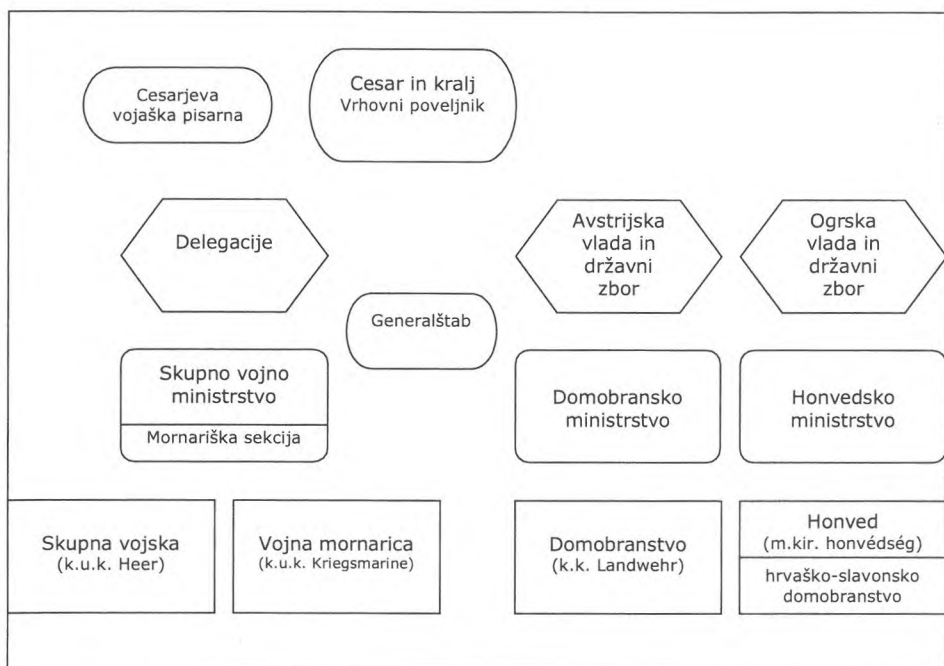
Cesarjeva vojaška pisarna

Cesar in kralj
Vrhovni poveljnik

Delegacije

Avstrijska vlada in državni zbor

Ogrska vlada in državni zbor

Generalštab

Skupno vojno ministrstvo
Mornariška sekcija

Domobransko ministrstvo

Honvedsko ministrstvo

Skupna vojska
(k.u.k. Heer)

Vojna mornarica
(k.u.k. Kriegsmarine)

Domobranstvo
(k.k. Landwehr)

Honved
(m.kir. honvédség)
hrvaško-slavonsko domobranstvo